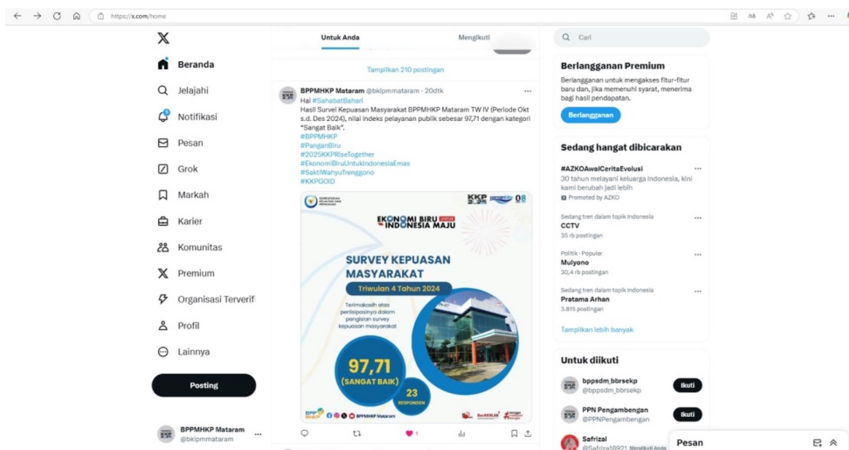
https://x.com/home

X

Beranda

Jelajahi

Notifikasi

Pesan

Grok

Markah

Karier

Komunitas

Premium

Organisasi Terverif

Profil

Lainnya

Posting

BPPMHKP Mataram
@bkipmmataram

Untuk Anda

Mengikuti

Tampilkan 210 postingan

BPPMHKP Mataram @bkipmmataram · 20dtk

Hai #SahabatBahari
Hasil Survei Kepuasan Masyarakat BPPMHKP Mataram TW IV (Periode Okt s.d. Des 2024), nilai indeks pelayanan publik sebesar 97,71 dengan kategori "Sangat Baik".
#BPPMHKP
#PanganBiru
#2025KKPRiseTogether
#EkonomiBiruUntukIndonesiaEmas
#SaktiWahyuTrenggono
#KKPGOID

EKONOMI BIRU INDONESIA MAJU

KKP

SURVEY KEPUASAN MASYARAKAT

Triwulan 4 Tahun 2024

Terimakasih atas partisipasinya dalam pengisian survey kepuasan masyarakat

97,71
(SANGAT BAIK)

23
RESPONDEN

BPPMHKP

Cari

Berlangganan Premium

Berlangganan untuk mengakses fitur-fitur baru dan, jika memenuhi syarat, menerima bagi hasil pendapatan.

Berlangganan

Sedang hangat dibicarakan

#AZKOAwalCeritaEvolusi
30 tahun melayani keluarga Indonesia, kini kami berubah jadi lebih
Promoted by AZKO

Sedang tren dalam topik Indonesia
CCTV
35 rb postingan

Politik · Populer
Mulyono
30,4 rb postingan

Sedang tren dalam topik Indonesia
Pratama Arhan
3.815 postingan

Tampilkan lebih banyak

Untuk diikuti

bppsdm_bbrsekp
@bppsdm_bbrsekp
Ikuti

PPN Pengambengan
@PPNPengambengan
Ikuti

Safrizal
@Safrizal6921 Mengikuti Anda

Pesan